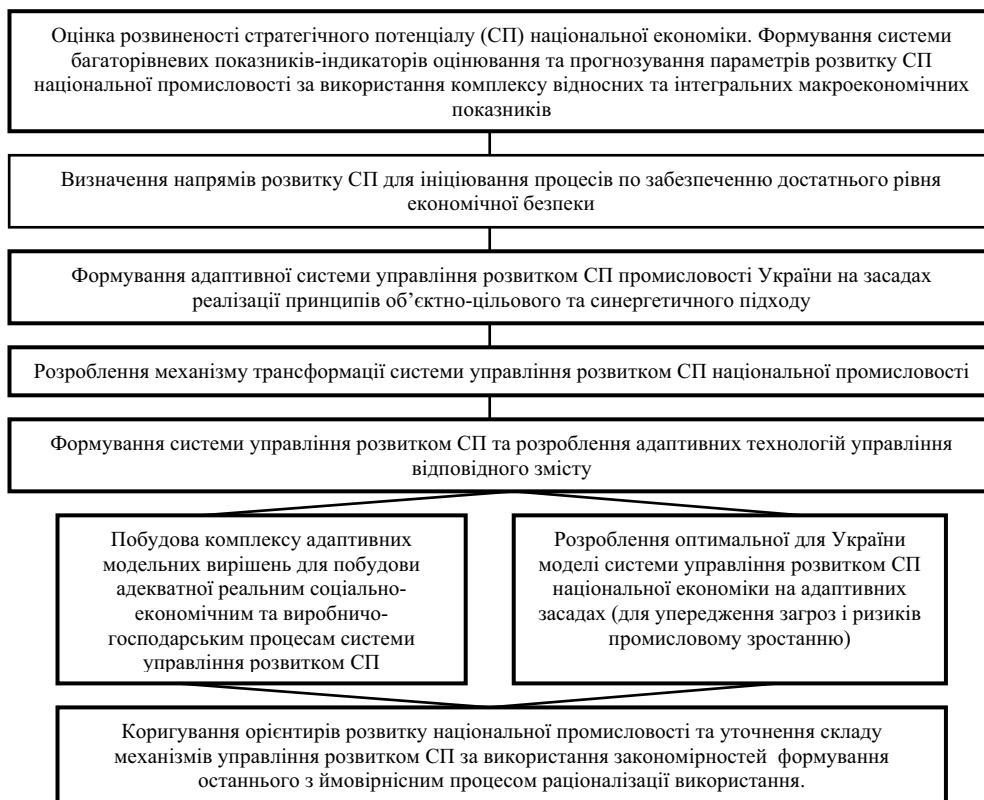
Оцінка розвиненості стратегічного потенціалу (СП) національної економіки. Формування системи багаторівневих показників-індикаторів оцінювання та прогнозування параметрів розвитку СП національної промисловості за використання комплексу відносних та інтегральних макроекономічних показників

Визначення напрямів розвитку СП для ініціювання процесів по забезпеченню достатнього рівня економічної безпеки

Формування адаптивної системи управління розвитком СП промисловості України на засадах реалізації принципів об’єктно-цільового та синергетичного підходу

Розроблення механізму трансформації системи управління розвитком СП національної промисловості

Формування системи управління розвитком СП та розроблення адаптивних технологій управління відповідного змісту

Побудова комплексу адаптивних модельних вирішень для побудови адекватної реальним соціально-економічним та виробничо-господарським процесам системи управління розвитком СП

Розроблення оптимальної для України моделі системи управління розвитком СП національної економіки на адаптивних засадах (для упередження загроз і ризиків промисловому зростанню)

Коригування орієнтирів розвитку національної промисловості та уточнення складу механізмів управління розвитком СП за використання закономірностей формування останнього з ймовірнісним процесом раціоналізації використання.